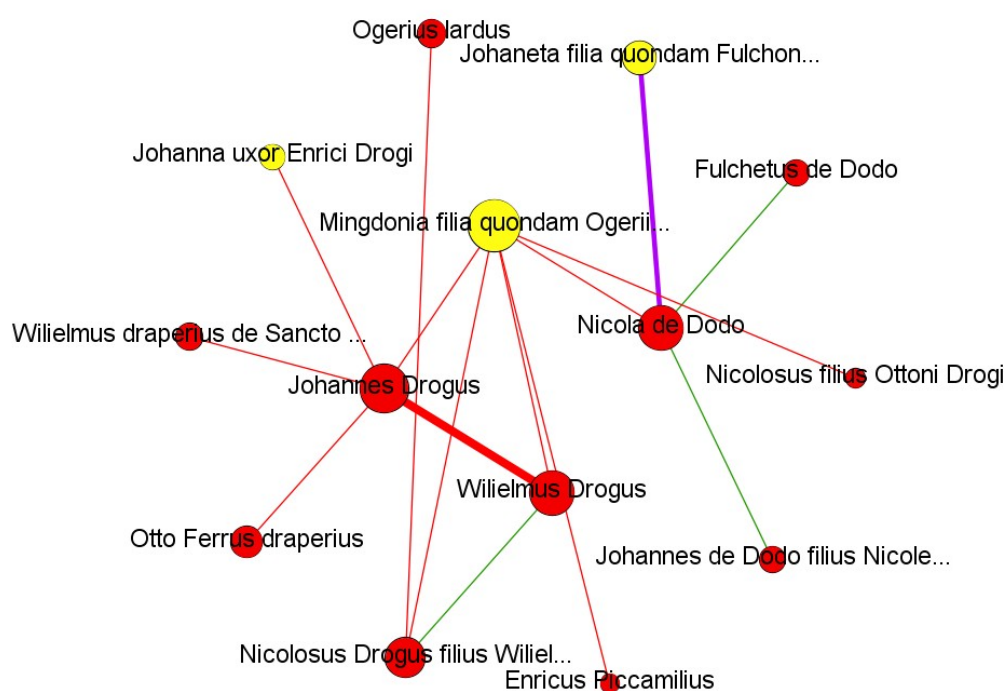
Ogerius lardus

Johaneta filia quondam Fulchon...

Johanna uxor Enrici Drogi

Fulchetus de Dodo

Mingdonia filia quondam Ogerii...

Wilielmus draperius de Sancto ...

Nicola de Dodo

Nicolosus filius Ottoni Drogi

Johannes Drogus

Wilielmus Drogus

Otto Ferrus draperius

Johannes de Dodo filius Nicole...

Nicolosus Drogus filius Wiliel...

Enricus Piccamilius